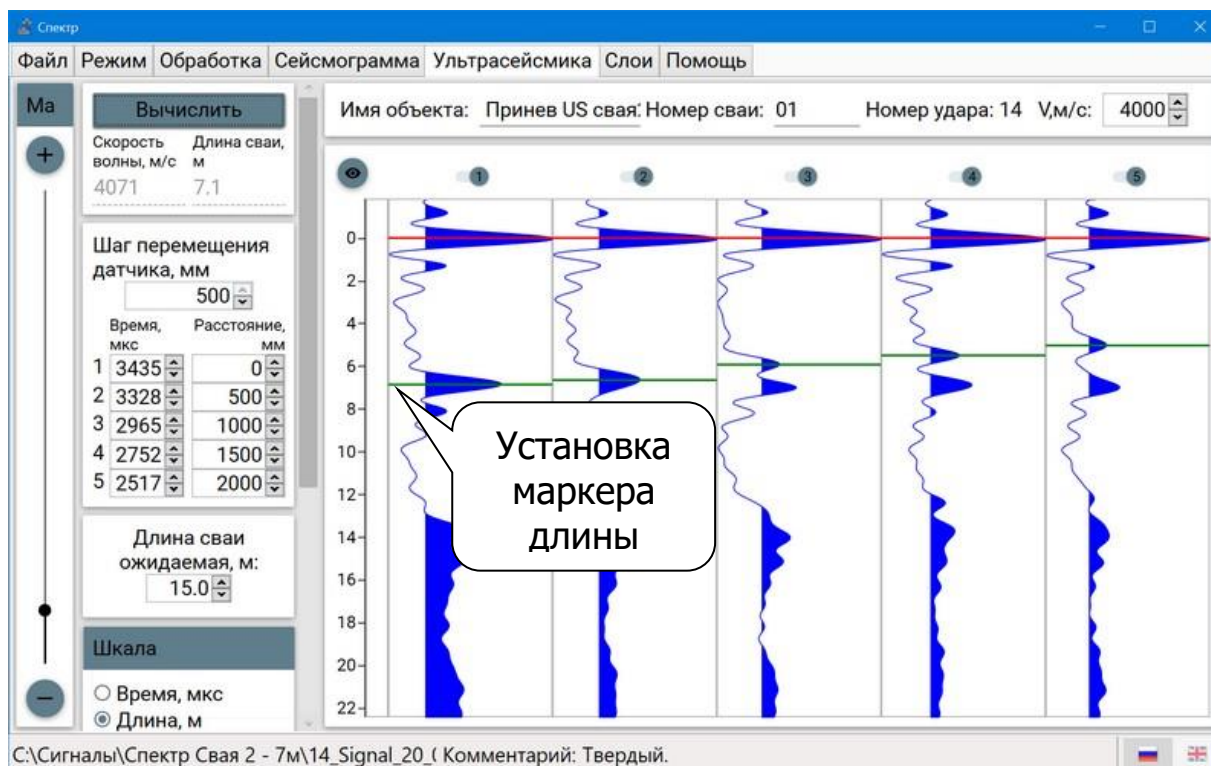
Спектр

Файл Режим Обработка Сейсмограмма Ультрасейсмика Слои Помощь

Ма

Вычислить

Скорость волны, м/с Длина сваи, м
4071 7.1

Шаг перемещения датчика, мм
500

Время, мкс Расстояние, мм

| | Время, мкс | Расстояние, мм |
|---|---|---|
| 1 | 3435 | 0 |
| 2 | 3328 | 500 |
| 3 | 2965 | 1000 |
| 4 | 2752 | 1500 |
| 5 | 2517 | 2000 |

Длина сваи ожидаемая, м:
15.0

Шкала
○ Время, мкс
◉ Длина, м

Имя объекта: Принев US свая Номер сваи: 01 Номер удара: 14 V,м/с: 4000

1 2 3 4 5

0 2 4 6 8 10 12 14 16 18 20 22

Установка маркера длины

C:\Сигналы\Спектр Свая 2 - 7м\14_Signal_20_( Комментарий: Твердый.